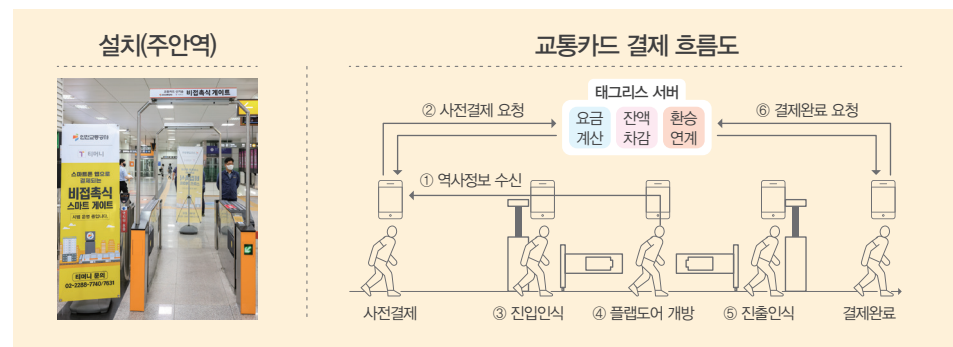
설치(주안역)

비접촉식 게이트

인천교통공사

티머니

스마트폰 앱으로 결제되는

비접촉식 스마트 게이트

티머니 문의

02-2288-7740/7631

교통카드 결제 흐름도

태그리스 서버

요금 계산

잔액 차감

환승 연계

② 사전결제 요청

⑥ 결제완료 요청

① 역사정보 수신

사전결제

③ 진입인식

④ 플랩도어 개방

⑤ 진출인식

결제완료